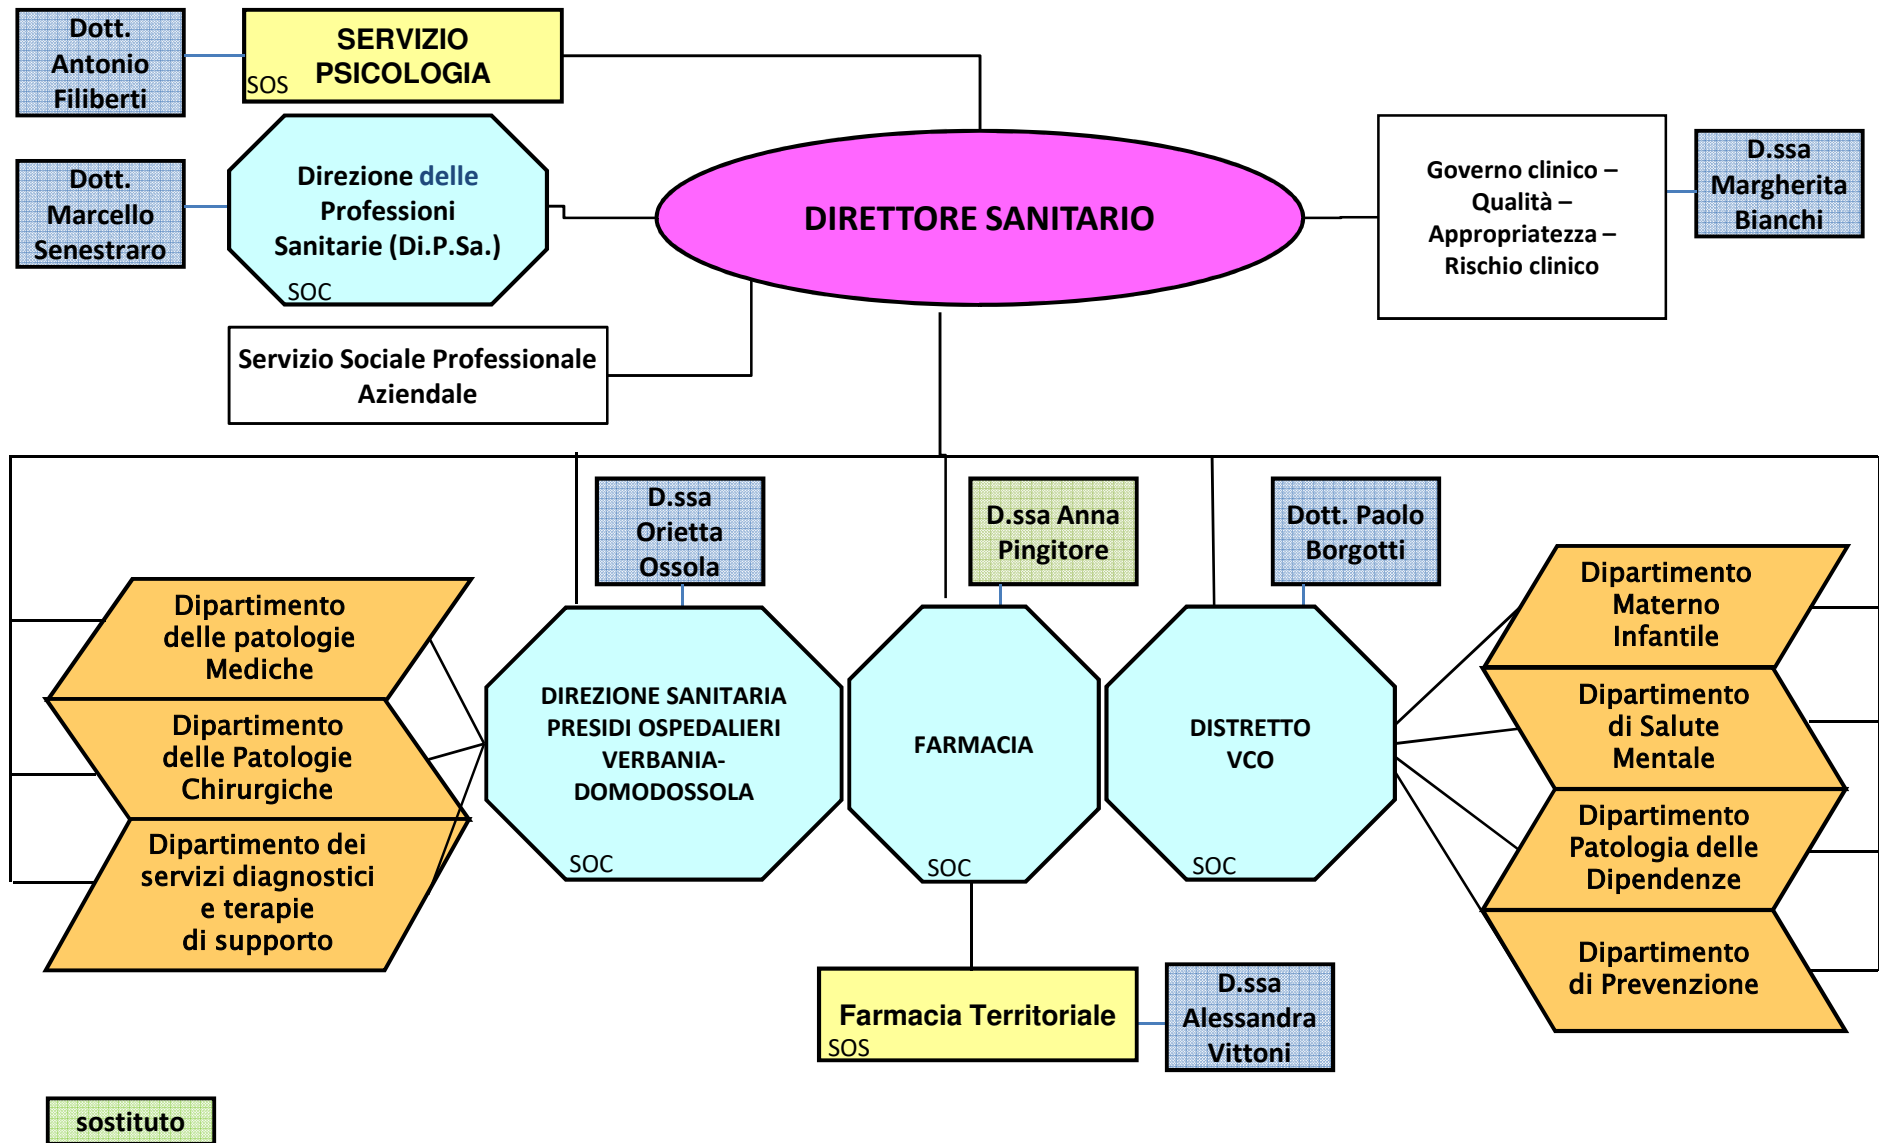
Dott. Antonio Filiberti

SERVIZIO PSICOLOGIA
SOS

Dott. Marcello Senestraro

Direzione delle Professioni Sanitarie (Di.P.Sa.)
SOC

DIRETTORE SANITARIO

Governo clinico – Qualità – Appropriatezza – Rischio clinico

D.ssa Margherita Bianchi

Servizio Sociale Professionale Aziendale

D.ssa Orietta Ossola

D.ssa Anna Pingitore

Dott. Paolo Borgotti

Dipartimento delle patologie Mediche

Dipartimento delle Patologie Chirurgiche

Dipartimento dei servizi diagnostici e terapie di supporto

DIREZIONE SANITARIA PRESIDI OSPEDALIERI VERBANIA-DOMODOSSOLA
SOC

FARMACIA
SOC

DISTRETTO VCO
SOC

Dipartimento Materno Infantile

Dipartimento di Salute Mentale

Dipartimento Patologia delle Dipendenze

Dipartimento di Prevenzione

Farmacia Territoriale
SOS

D.ssa Alessandra Vittoni

sostituto